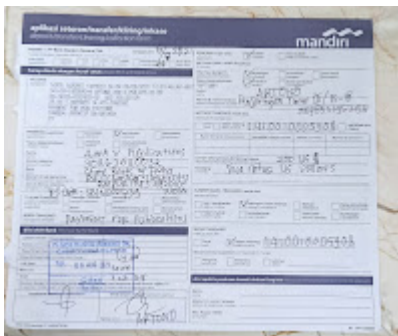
aplikasi setoran/transfer/kliring/inkaso

mandiri

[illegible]

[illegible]

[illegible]

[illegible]

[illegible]

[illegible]

DWI SUSANTO / ARIFUDIN

KLAYOGUSTAMSAYAK? / SUKANTO

Desa-Bukit-Siluruh / TESTOREE / Jl. Mat. Pjrt. 88 / KAB. ZAT Masyorah / DAPMADMPS Kec. Bukitlinggi

Rumah Warga Tan?

1310210005903

200 US $

Dua Ratus US Dollars

040051010018

ARIFUDIN